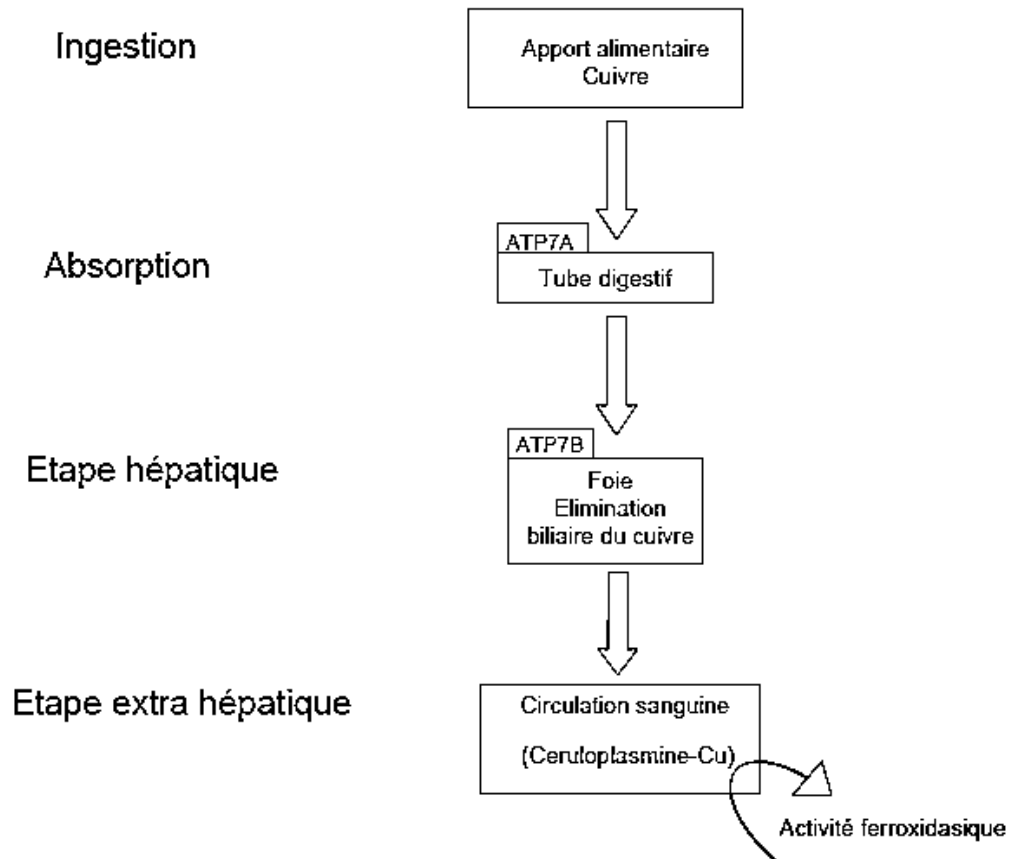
Ingestion

Apport alimentaire
Cuivre

Absorption

ATP7A

Tube digestif

Etape hépatique

ATP7B

Foie
Elimination
biliaire du cuivre

Etape extra hépatique

Circulation sanguine

(Ceruloplasmine-Cu)

Activité ferroxidasique